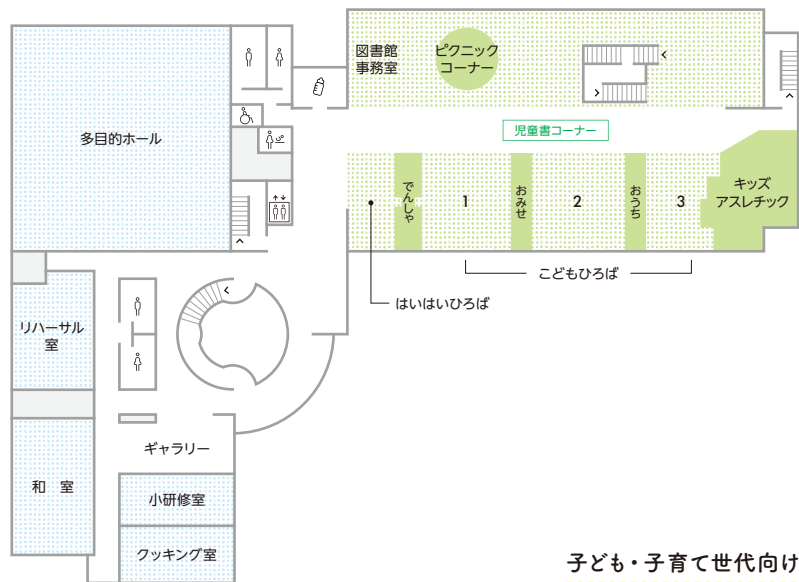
図書館
事務室

ピクニック
コーナー

多目的ホール

児童書コーナー

でんしゃ

1

おみせ

2

おうち

3

キッズ
アスレチック

こどもひろば

はいはいひろば

リハーサル
室

和　室

ギャラリー

小研修室

クッキング室

子ども・子育て世代向け